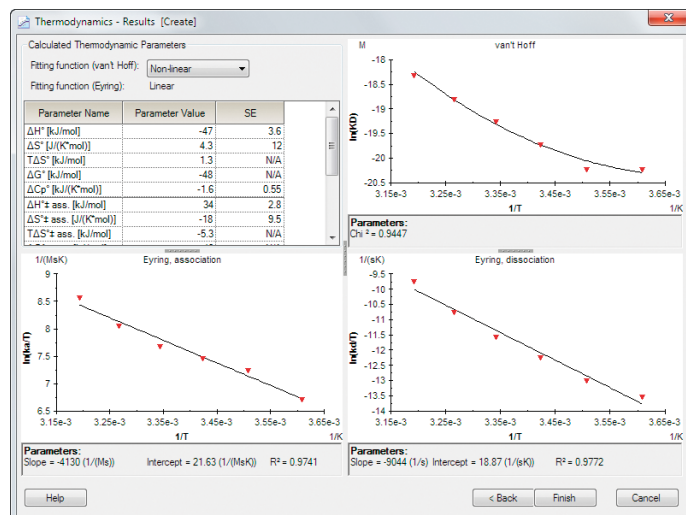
Thermodynamics - Results [Create]

Calculated Thermodynamic Parameters

Fitting function (van't Hoff): Non-linear

Fitting function (Eyring): Linear

| Parameter Name | Parameter Value | SE |
|---|---|---|
| ΔH° [kJ/mol] | -47 | 3.6 |
| ΔS° [J/(K*mol)] | 4.3 | 12 |
| TΔS° [kJ/mol] | 1.3 | N/A |
| ΔG° [kJ/mol] | -48 | N/A |
| ΔCp° [kJ/(K*mol)] | -1.6 | 0.55 |
| ΔH°‡ ass. [kJ/mol] | 34 | 2.8 |
| ΔS°‡ ass. [J/(K*mol)] | -18 | 9.5 |
| TΔS°‡ ass. [kJ/mol] | -5.3 | N/A |

M

van't Hoff

-18
-18.5
-19
-19.5
-20
-20.5

ln(KD)

3.15e-3 3.25e-3 3.35e-3 3.45e-3 3.55e-3 3.65e-3

1/T

1/K

Parameters:
Chi ² = 0.9447

1/(MsK)

Eyring, association

9
8.5
8
7.5
7
6.5

ln(ka/T)

3.15e-3 3.25e-3 3.35e-3 3.45e-3 3.55e-3 3.65e-3

1/T

1/K

Parameters:
Slope = -4130 (1/(Ms)) Intercept = 21.63 (1/(MsK)) R² = 0.9741

1/(sK)

Eyring, dissociation

-9.5
-10
-10.5
-11
-11.5
-12
-12.5
-13
-13.5

ln(kd/T)

3.15e-3 3.25e-3 3.35e-3 3.45e-3 3.55e-3 3.65e-3

1/T

1/K

Parameters:
Slope = -9044 (1/s) Intercept = 18.87 (1/(sK)) R² = 0.9772

Help

< Back

Finish

Cancel